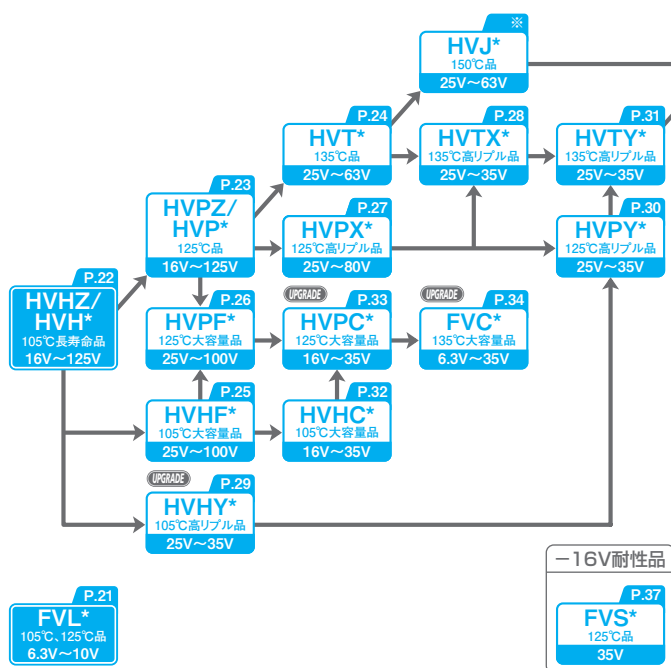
※
HVJ*
150℃品
25V～63V

P.24
HVT*
135℃品
25V～63V

P.28
HVTX*
135℃高リプル品
25V～35V

P.31
HVTY*
135℃高リプル品
25V～35V

P.23
HVPZ/
HVP*
125℃品
16V～125V

P.27
HVPX*
125℃高リプル品
25V～80V

P.30
HVPY*
125℃高リプル品
25V～35V

P.22
HVHZ/
HVH*
105℃長寿命品
16V～125V

P.26
HVPF*
125℃大容量品
25V～100V

UPGRADE
P.33
HVPC*
125℃大容量品
16V～35V

UPGRADE
P.34
FVC*
135℃大容量品
6.3V～35V

P.25
HVHF*
105℃大容量品
25V～100V

P.32
HVHC*
105℃大容量品
16V～35V

UPGRADE
P.29
HVHY*
105℃高リプル品
25V～35V

－16V耐性品

P.21
FVL*
105℃、125℃品
6.3V～10V

P.37
FVS*
125℃品
35V